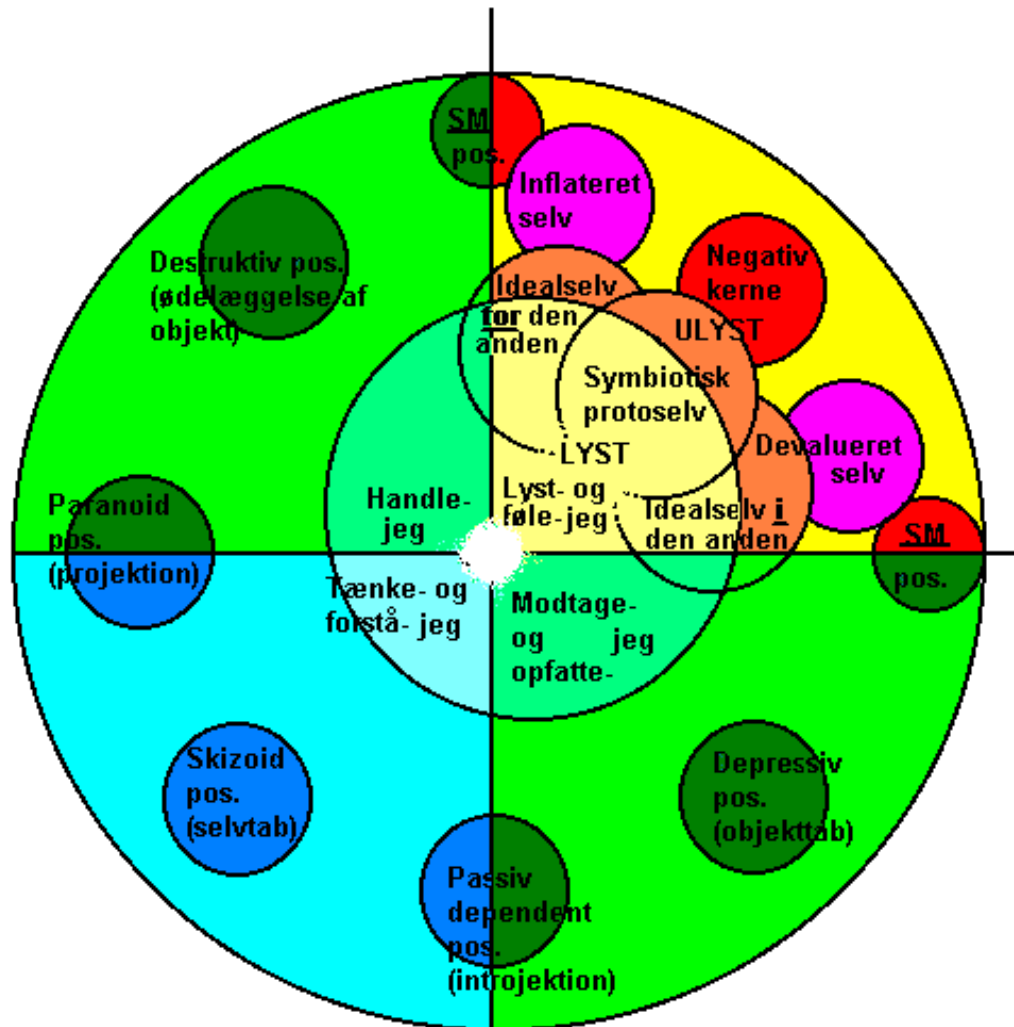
SM pos.

Inflateret selv

Destruktiv pos. (ødelæggelse af objekt)

Negativ kerne

Idealselv for den anden

ULYST

Symbiotisk protoselv

LYST

Devalueret selv

Handle-jeg

Lyst- og føle-jeg

Idealselv i den anden

Paranoid pos. (projektion)

SM pos.

Tænke- og forstå- jeg

Modtage- og opfatte- jeg

Skizoid pos. (selvtab)

Depressiv pos. (objekttab)

Passiv dependent pos. (introjektion)